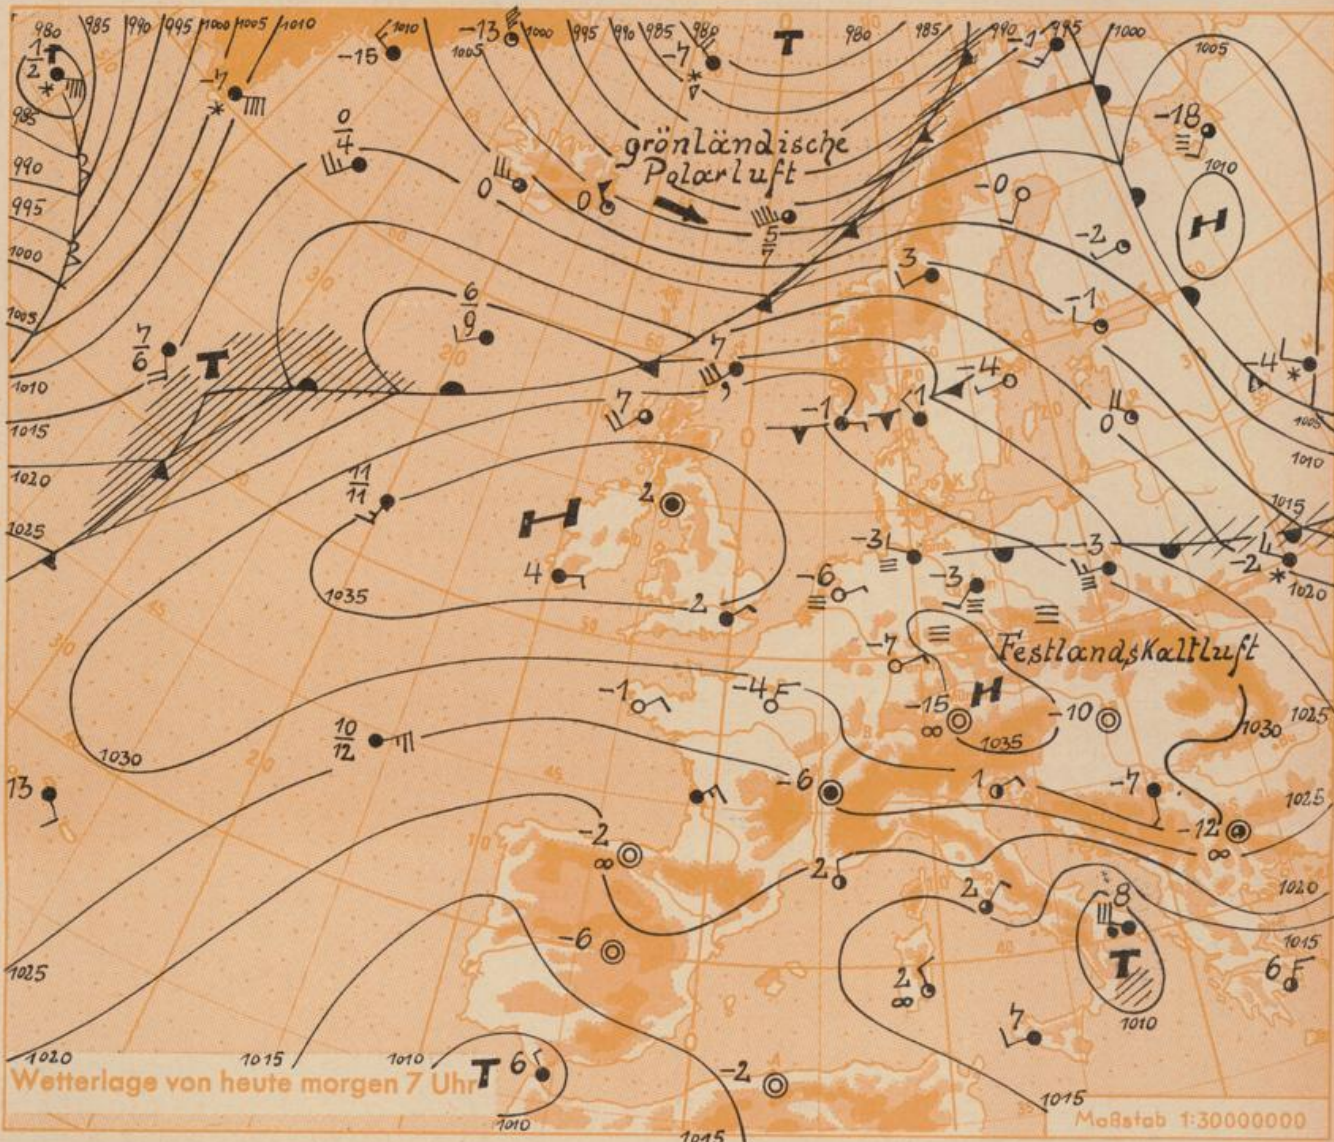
980 985 990 995 1000 1005 1010 1010 -13 1005 1000 995 990 985 980 T 980 985 990 995 1000 1005

1 T 2 -7 -15 -7 -1 -18 1010

985 990 995 1000 1005

$\frac{0}{4}$

grönländische Polarluft

0 0 $\frac{5}{7}$ -0 H

-2

3

-1

$\frac{7}{6}$ T $\frac{6}{9}$ 7 -4 -4

1010 1015 1020 1025

7 -1 1 0 1005 1010

$\frac{11}{11}$ H 2 1015

4 -3 -3 -2 1020

1035 -6 -3

2

-7 Festlandskaltluft

-1 -4 -15 H -10 1030 1025

1035

$\frac{10}{12}$

1030 -6 1 -7

13

-2 -12 1025

2 1020

2 8

-6 1015

2 T 6

1025 1010

7

1020 1015 1010 T 6

Wetterlage von heute morgen 7 Uhr

-2

1010 1015 1015

Maßstab 1:30000000